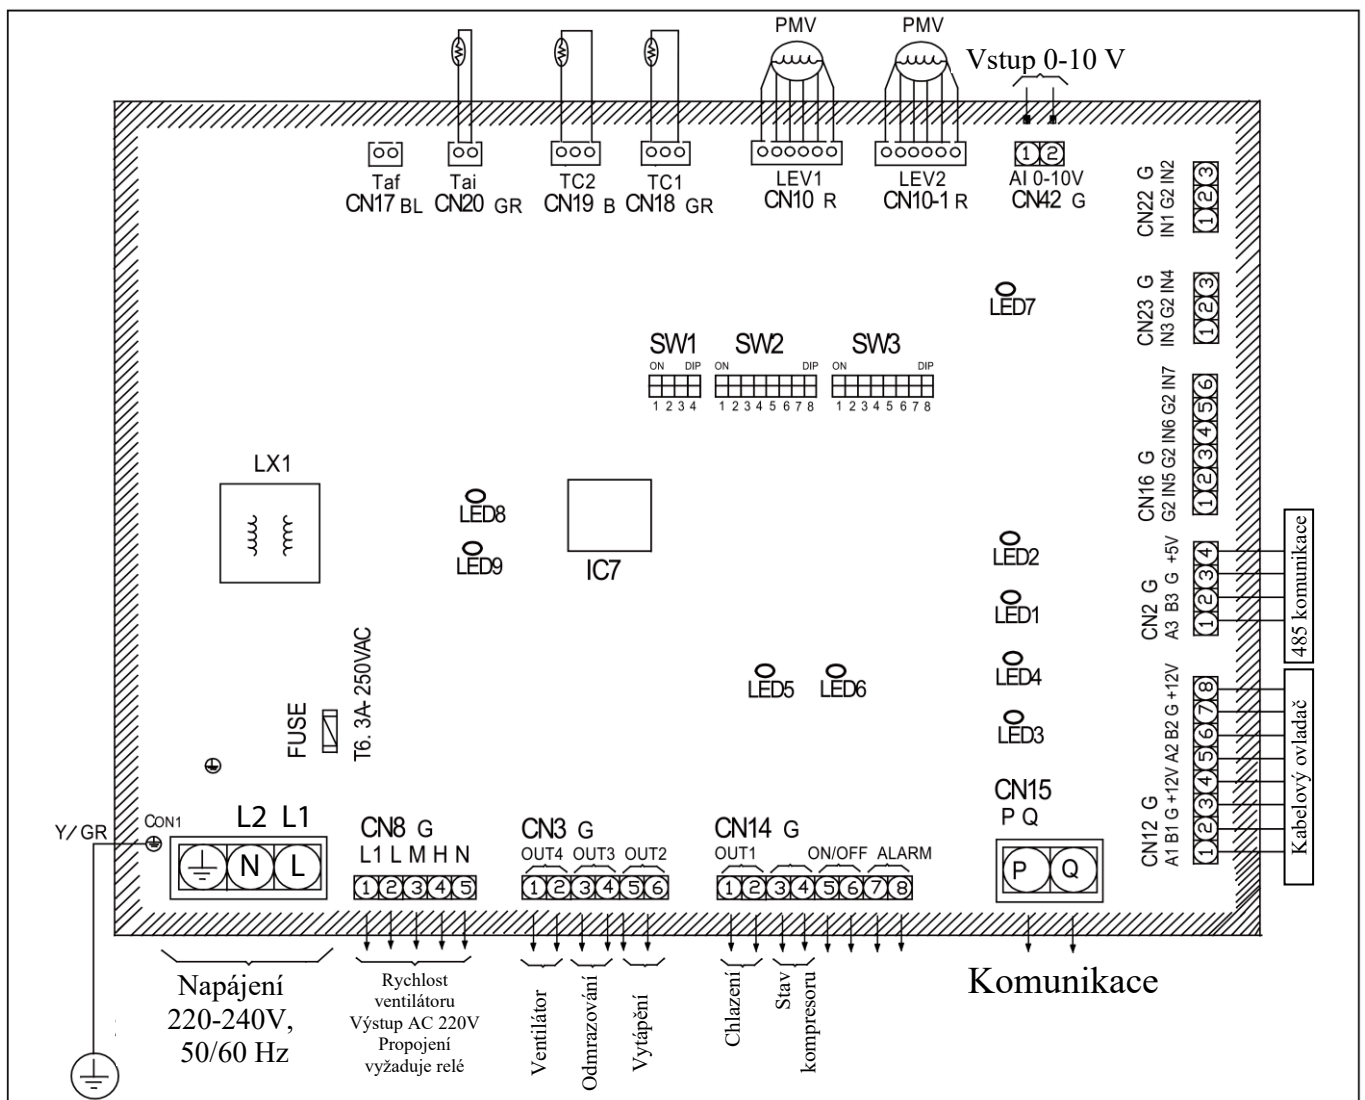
PMV PMV Vstup 0-10 V

Taf CN17 BL
Tai CN20 GR
TC2 CN19 B
TC1 CN18 GR
LEV1 CN10 R
LEV2 CN10-1 R
1 2 AI 0-10V CN42 G

CN22 G IN1 G2 IN2 1 2 3
CN23 G IN3 G2 IN4 1 2 3
CN16 G G2 IN5 G2 IN6 G2 IN7 1 2 3 4 5 6
CN2 G A3 B3 G +5V 1 2 3 4
485 komunikace
CN12 G A1 B1 G +12V A2 B2 G +12V 1 2 3 4 5 6 7 8
Kabelový ovladač

LED7

SW1 ON DIP 1 2 3 4
SW2 ON DIP 1 2 3 4 5 6 7 8
SW3 ON DIP 1 2 3 4 5 6 7 8

LX1
LED8
LED9
IC7
LED2
LED1
LED4
LED3
LED5 LED6

FUSE
T6. 3A- 250VAC

CN15
P Q

Y/GR
CON1
L2 L1
N L

CN8 G
L1 L M H N
1 2 3 4 5

CN3 G
OUT4 OUT3 OUT2
1 2 3 4 5 6

CN14 G
OUT1 ON/OFF ALARM
1 2 3 4 5 6 7 8

P Q

Napájení 220-240V, 50/60 Hz

Rychlost ventilátoru Výstup AC 220V Propojení vyžaduje relé

Ventilátor
Odmrazování
Vytápění
Chlazení
Stav kompresoru

Komunikace